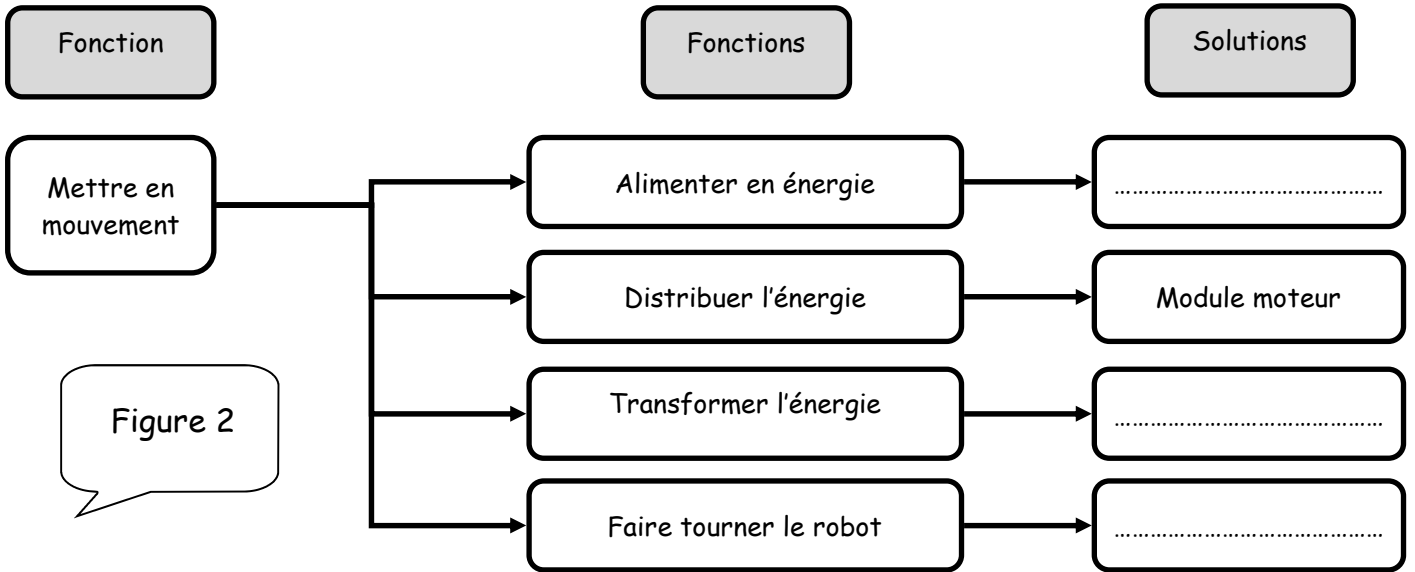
Fonction

Fonctions

Solutions

Mettre en mouvement

Alimenter en énergie

……………………………………

Distribuer l’énergie

Module moteur

Figure 2

Transformer l’énergie

……………………………………

Faire tourner le robot

……………………………………